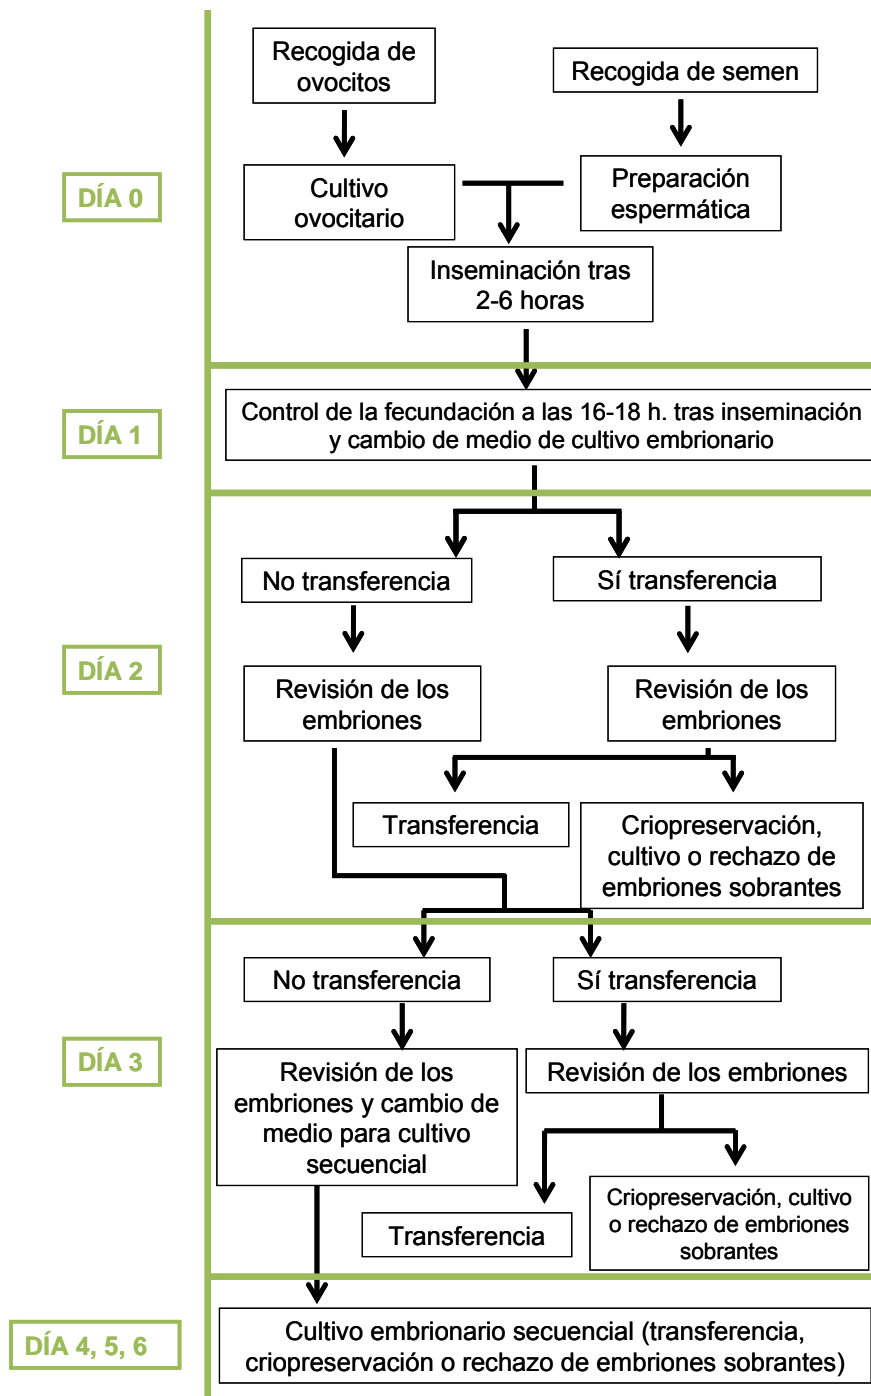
DÍA 0

Recogida de ovocitos

Recogida de semen

Cultivo ovocitario

Preparación espermática

Inseminación tras 2-6 horas

DÍA 1

Control de la fecundación a las 16-18 h. tras inseminación y cambio de medio de cultivo embrionario

DÍA 2

No transferencia

Sí transferencia

Revisión de los embriones

Revisión de los embriones

Transferencia

Criopreservación, cultivo o rechazo de embriones sobrantes

DÍA 3

No transferencia

Sí transferencia

Revisión de los embriones y cambio de medio para cultivo secuencial

Revisión de los embriones

Transferencia

Criopreservación, cultivo o rechazo de embriones sobrantes

DÍA 4, 5, 6

Cultivo embrionario secuencial (transferencia, criopreservación o rechazo de embriones sobrantes)